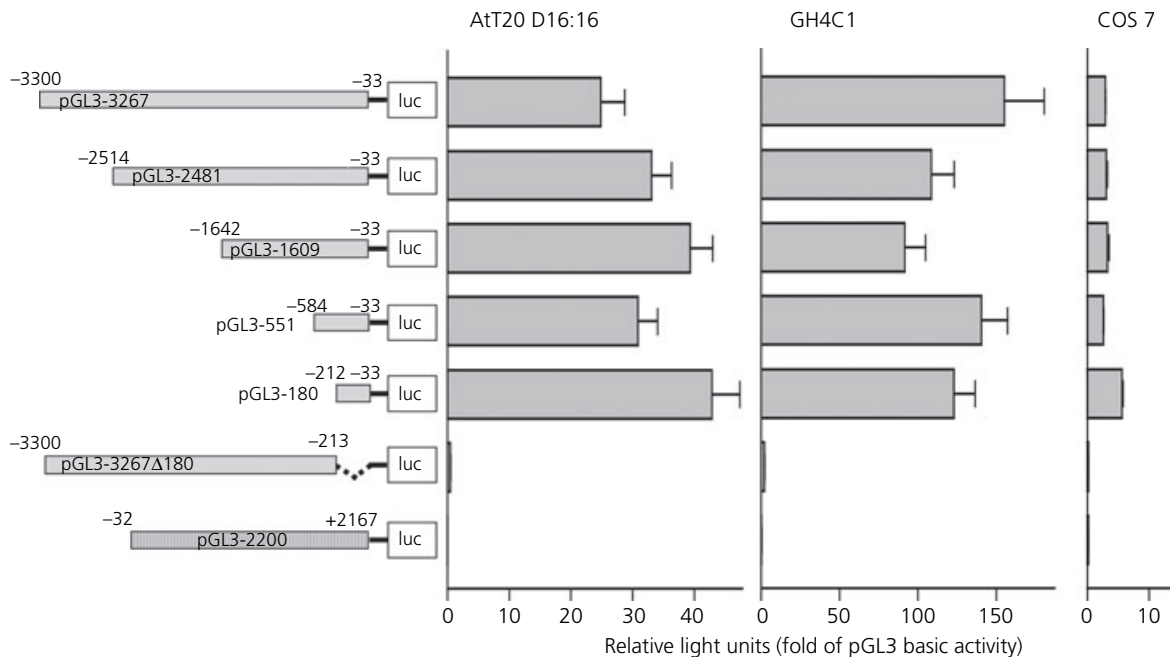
AtT20 D16:16

GH4C1

COS 7

–3300

–33

pGL3-3267

luc

–2514

–33

pGL3-2481

luc

–1642

–33

pGL3-1609

luc

–584

–33

pGL3-551

luc

–212 –33

pGL3-180

luc

–3300

–213

pGL3-3267Δ180

luc

–32

+2167

pGL3-2200

luc

0 10 20 30 40

0 50 100 150

0 10

Relative light units (fold of pGL3 basic activity)